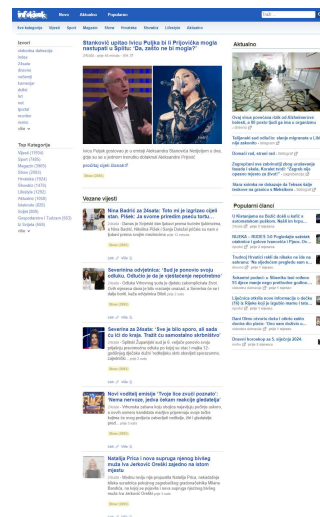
Novo Aktualno Popularno

Stanković upitao Ivicu Puljka bi li Prijovića mogao nastupati u Splitu: "Da, zašto ne bi mogao?"

Vezane vijesti

Nina Badrić za Dnevnik: Tebi mi je žao

Severina Dvoje

Severina za Dnevnik: 'Sve je bilo sporo, ali sada da kažem'

Novi vodeći emisije

Natalija Price i nova nije ga šokirala i njegova bivša partnerica

Aktualno

Popularni članci

Teme

Top Kategorija